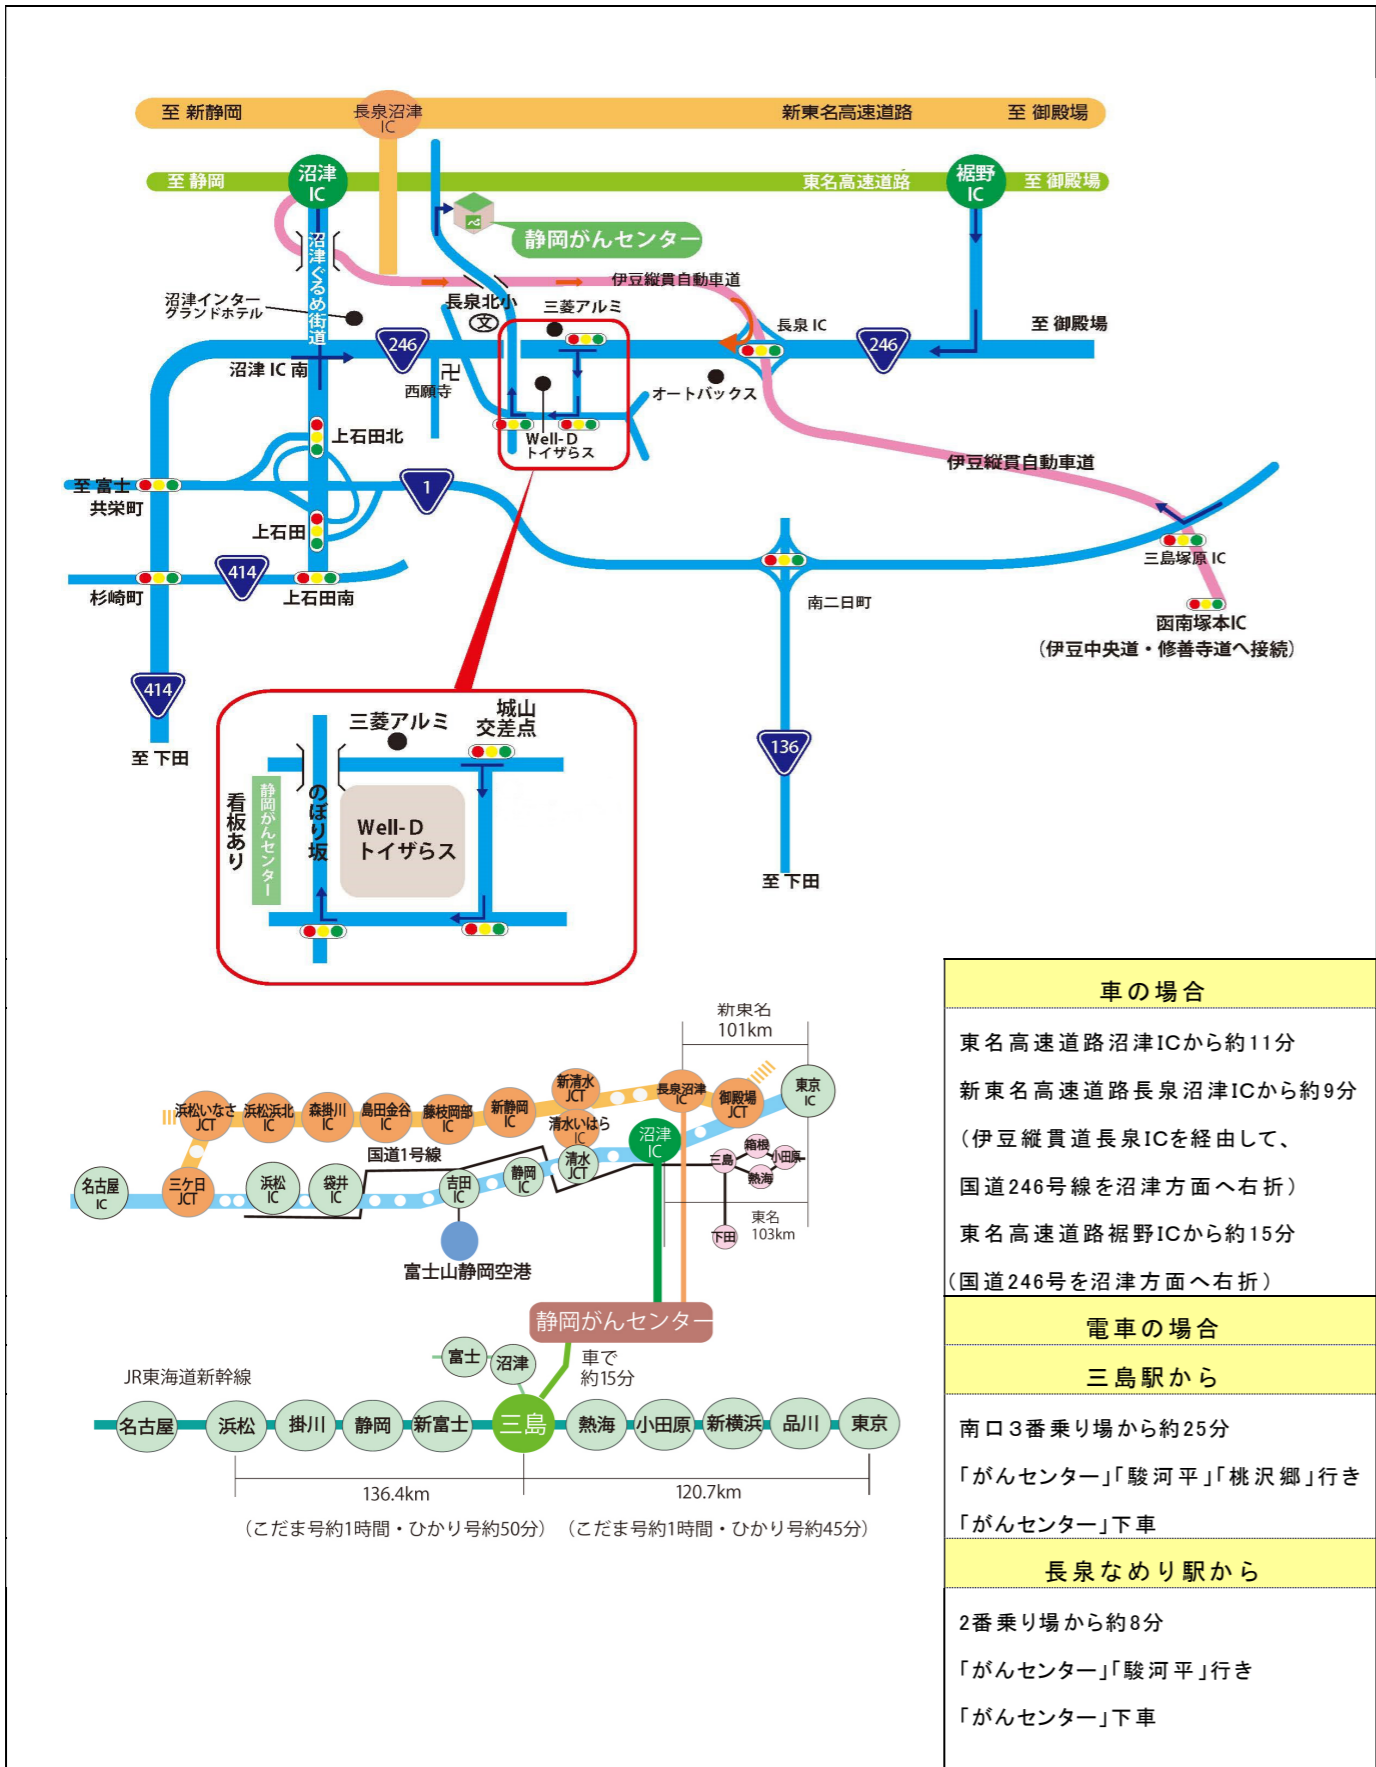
至 新静岡
長泉沼津IC
新東名高速道路
至 御殿場
至 静岡
沼津IC
東名高速道路
裾野IC
至 御殿場
静岡がんセンター
沼津ぐるめ街道
伊豆縦貫自動車道
沼津インターグランドホテル
長泉北小
三菱アルミ
長泉IC
至 御殿場
246
246
沼津IC南
西願寺
オートバックス
Well-D トイザらス
上石田北
伊豆縦貫自動車道
至 富士
共栄町
1
上石田
三島塚原IC
414
杉崎町
上石田南
南二日町
函南塚本IC
(伊豆中央道・修善寺道へ接続)
414
至 下田
三菱アルミ
城山交差点
看板あり
静岡がんセンター
のぼり坂
Well-D トイザらス
136
至 下田

新東名 101km
浜松いなさJCT
浜松浜北IC
森掛川IC
島田金谷IC
藤枝岡部IC
新静岡IC
新清水JCT
清水いはらIC
長泉沼津IC
御殿場JCT
東京IC
沼津IC
国道1号線
箱根
小田原
三島
熱海
名古屋IC
三ケ日JCT
浜松IC
袋井IC
吉田IC
静岡IC
清水JCT
東名 103km
下田
富士山静岡空港
静岡がんセンター
富士
沼津
車で 約15分
JR東海道新幹線
名古屋
浜松
掛川
静岡
新富士
三島
熱海
小田原
新横浜
品川
東京
136.4km
120.7km
(こだま号約1時間・ひかり号約50分)
(こだま号約1時間・ひかり号約45分)

| 車の場合 |
|---|
| 東名高速道路沼津ICから約11分 |
| 新東名高速道路長泉沼津ICから約9分 |
| (伊豆縦貫道長泉ICを経由して、 |
| 国道246号線を沼津方面へ右折) |
| 東名高速道路裾野ICから約15分 |
| (国道246号を沼津方面へ右折) |

| 電車の場合 |
|---|
| 三島駅から |
| 南口3番乗り場から約25分 |
| 「がんセンター」「駿河平」「桃沢郷」行き |
| 「がんセンター」下車 |
| 長泉なめり駅から |
| 2番乗り場から約8分 |
| 「がんセンター」「駿河平」行き |
| 「がんセンター」下車 |